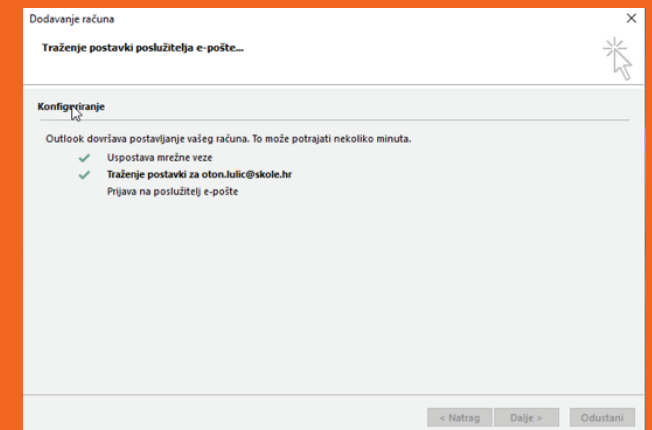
Dodavanje računa

Traženje postavki poslužitelja e-pošte...

Konfiguriranje

Outlook dovršava postavljanje vašeg računa. To može potrajati nekoliko minuta.

Uspostava mrežne veze

Traženje postavki za oton.lulic@skole.hr

Prijava na poslužitelj e-pošte

< Natrag
Dalje >
Odustani